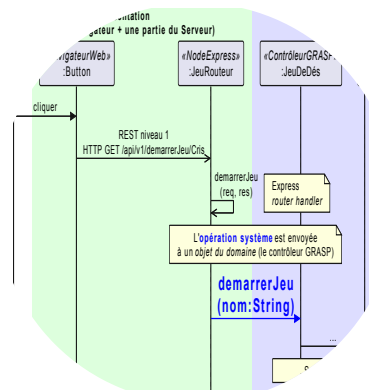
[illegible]entation
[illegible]igateur + une partie du Serveur)

«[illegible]vigateurWeb»
:Button

«NodeExpress»
:JeuRouteur

«ContrôleurGRASP»
:JeuDeDés

cliquer

REST niveau 1
HTTP GET /api/v1/demarrerJeu/Cris

demarrerJeu
(req, res)

Express
router handler

L'opération système est envoyée à un objet du domaine (le contrôleur GRASP)

demarrerJeu
(nom:String)

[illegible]